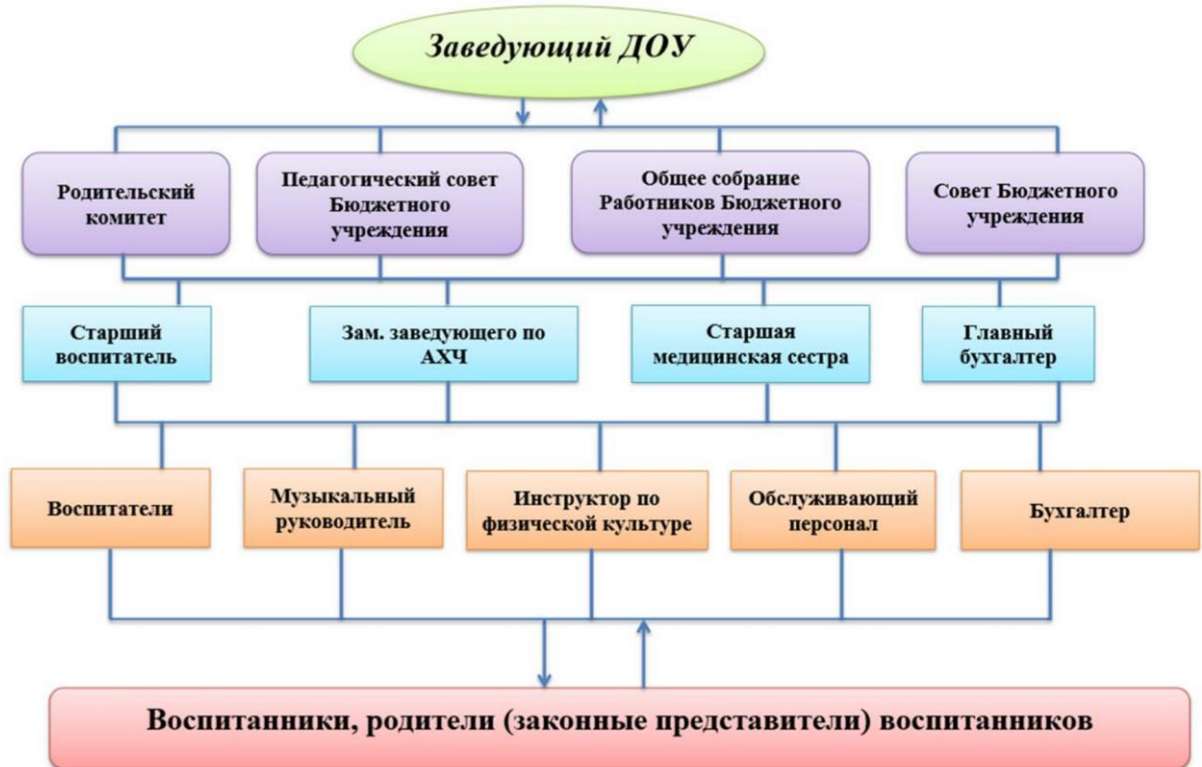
Заведующий ДОУ

Родительский комитет

Педагогический совет Бюджетного учреждения

Общее собрание Работников Бюджетного учреждения

Совет Бюджетного учреждения

Старший воспитатель

Зам. заведующего по АХЧ

Старшая медицинская сестра

Главный бухгалтер

Воспитатели

Музыкальный руководитель

Инструктор по физической культуре

Обслуживающий персонал

Бухгалтер

Воспитанники, родители (законные представители) воспитанников